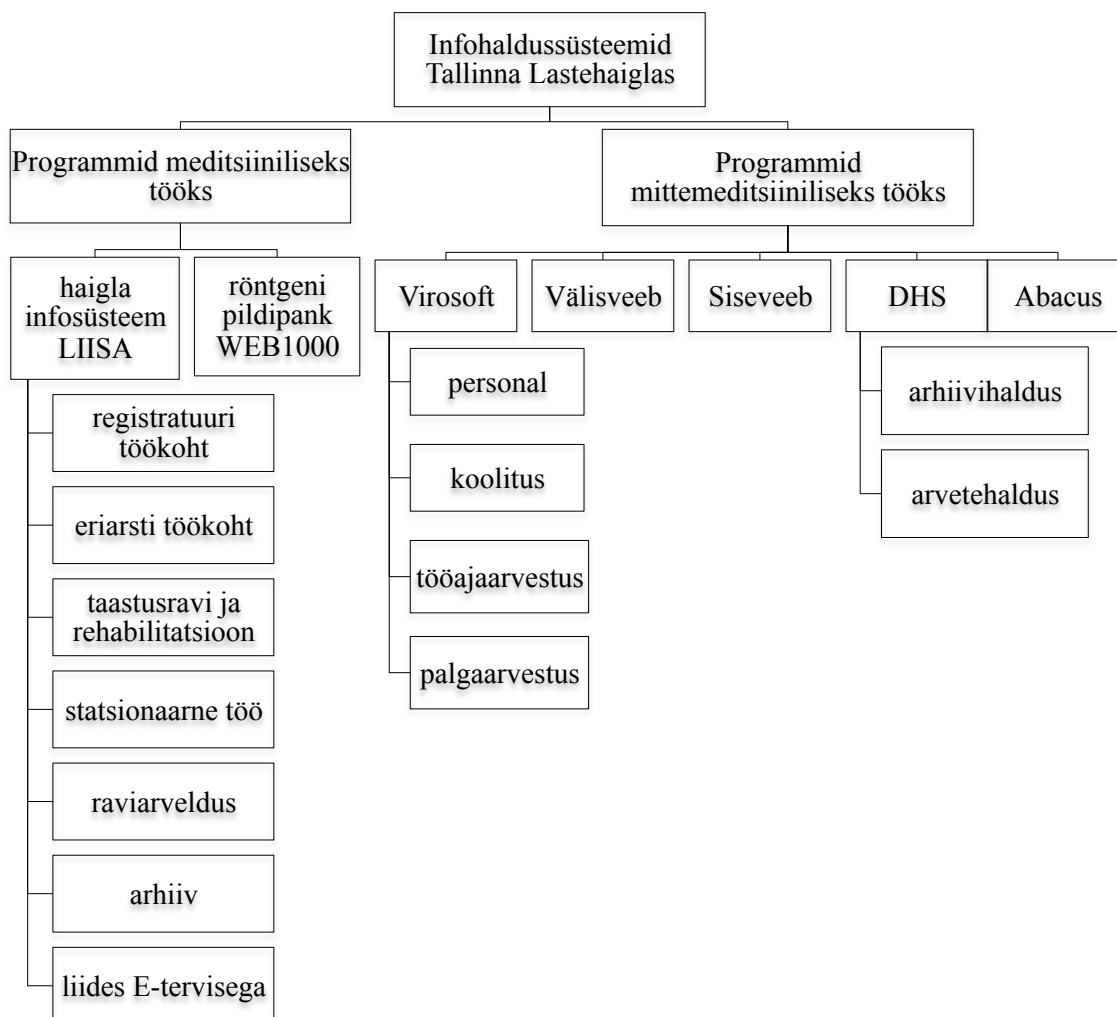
Infohaldussüsteemid Tallinna Lastehaiglas

Programmid meditsiiniliseks tööks

Programmid mittemeditsiiniliseks tööks

haigla infosüsteem LIISA

röntgeni pildipank WEB1000

registratuuri töökoht

eriarsti töökoht

taastusravi ja rehabilitatsioon

statsionaarne töö

raviarveldus

arhiiv

liides E-tervisega

Virosoft

personal

koolitus

tööajaarvestus

palgaarvestus

Välisveeb

Siseveeb

DHS

arhiivihaldus

arvetehaldus

Abacus